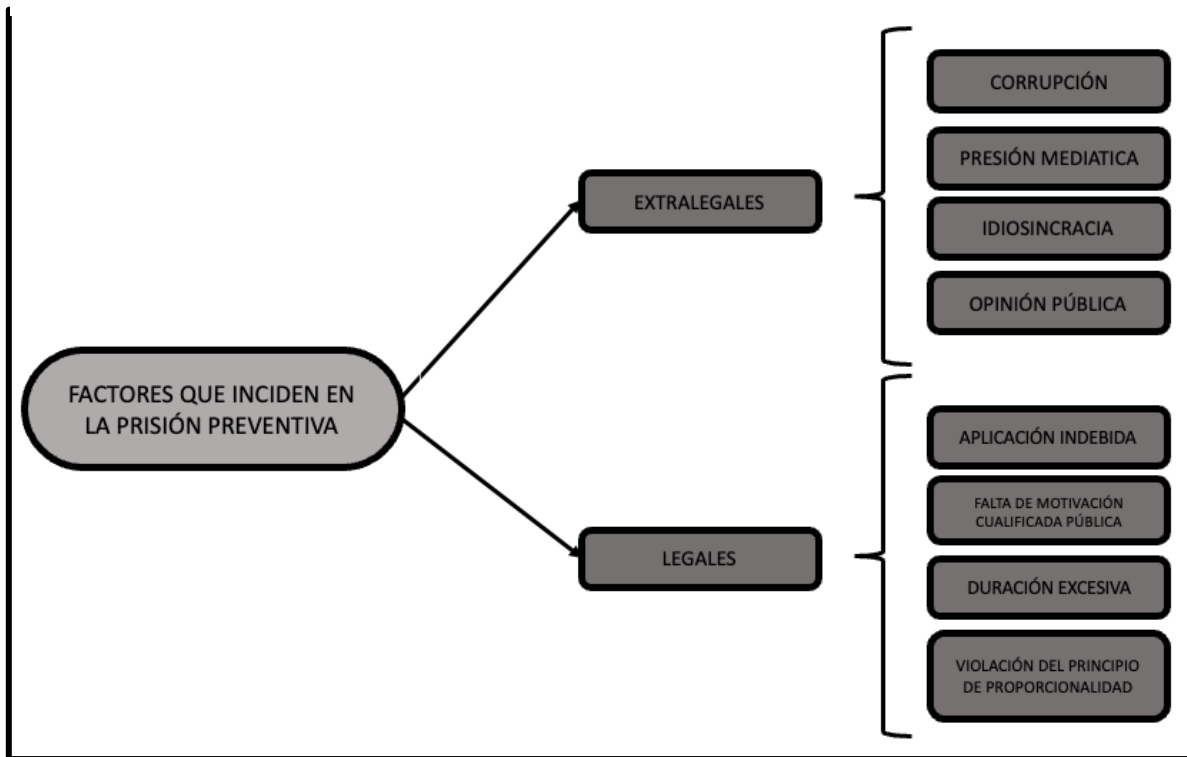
FACTORES QUE INCIDEN EN LA PRISIÓN PREVENTIVA

EXTRALEGALES

CORRUPCIÓN

PRESIÓN MEDIATICA

IDIOSINCRACIA

OPINIÓN PÚBLICA

LEGALES

APLICACIÓN INDEBIDA

FALTA DE MOTIVACIÓN CUALIFICADA PÚBLICA

DURACIÓN EXCESIVA

VIOLACIÓN DEL PRINCIPIO DE PROPORCIONALIDAD